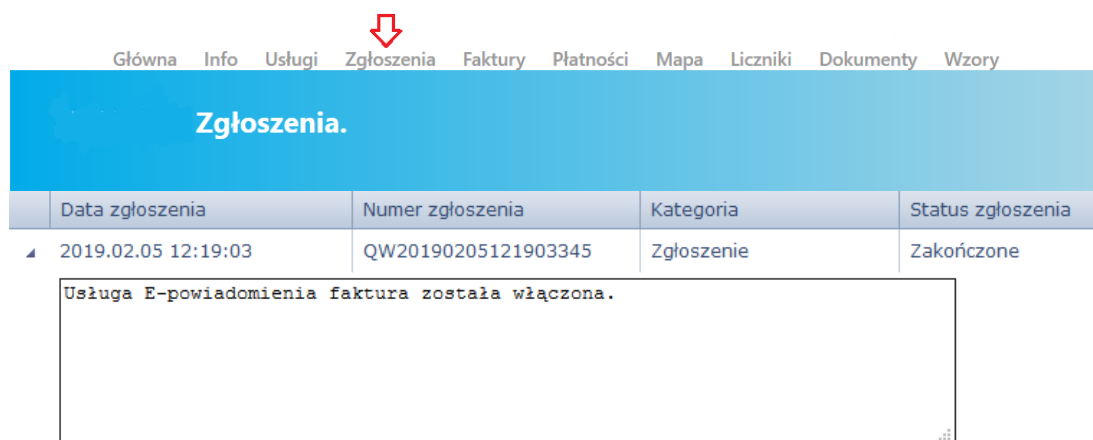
Główna Info Usługi Zgłoszenia Faktury Płatności Mapa Liczniki Dokumenty Wzory

Zgłoszenia.

| Data zgłoszenia | Numer zgłoszenia | Kategoria | Status zgłoszenia |
|---|---|---|---|
| 2019.02.05 12:19:03 | QW20190205121903345 | Zgłoszenie | Zakończone |

Usługa E-powiadomienia faktura została włączona.